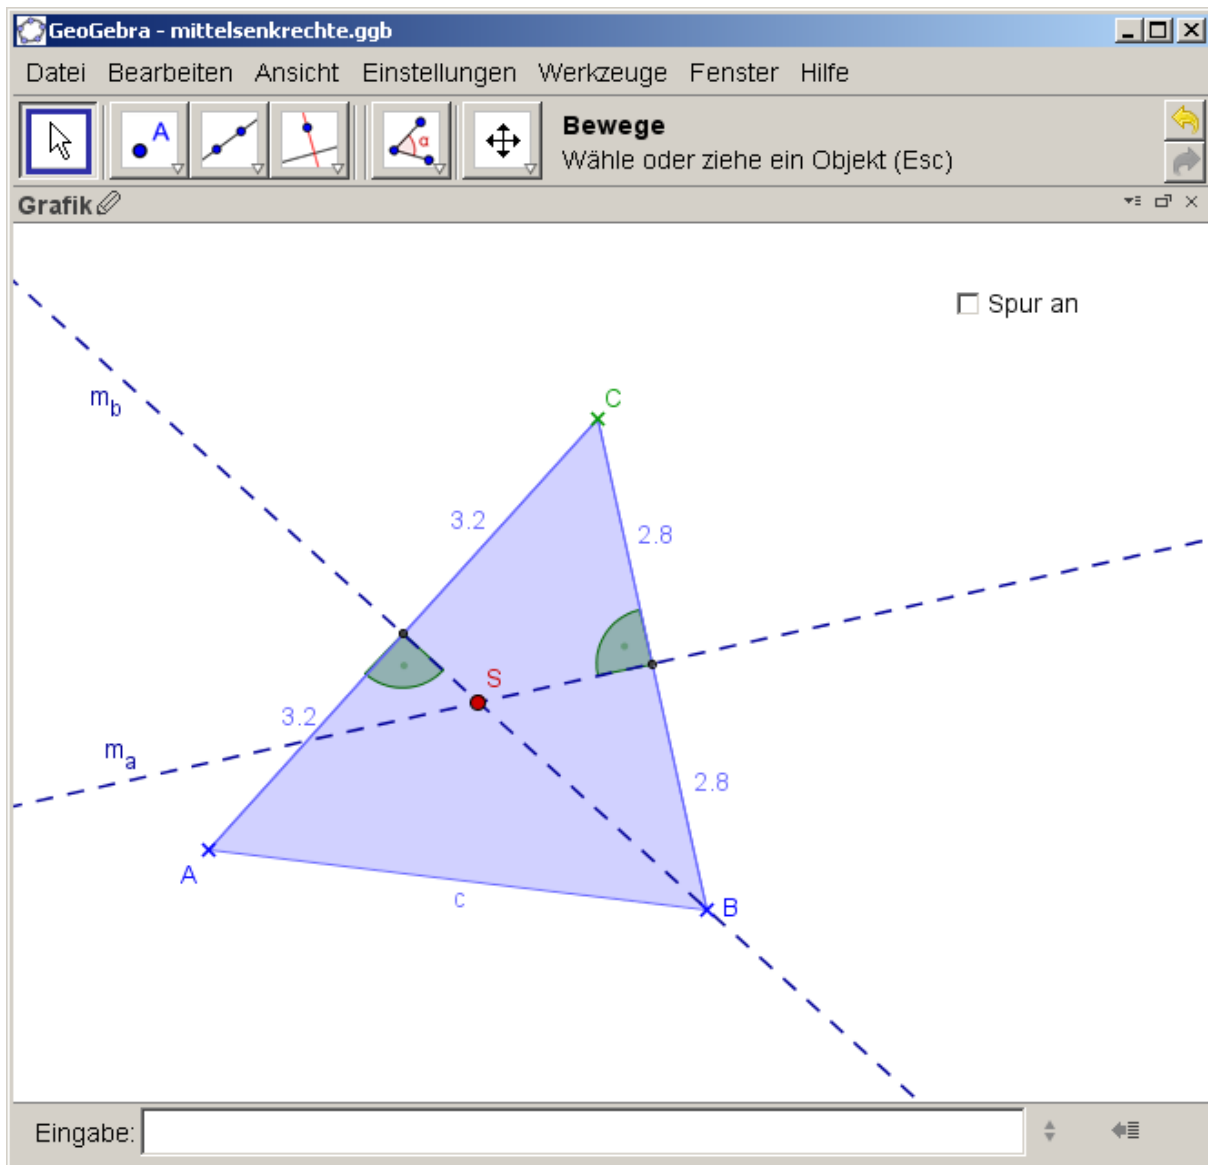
GeoGebra - mittelsenkrechte.ggb

Datei Bearbeiten Ansicht Einstellungen Werkzeuge Fenster Hilfe

A

α

Bewege
Wähle oder ziehe ein Objekt (Esc)

Grafik

Spur an

$m_b$

C

3.2

2.8

S

3.2

$m_a$

2.8

A

c

B

Eingabe: